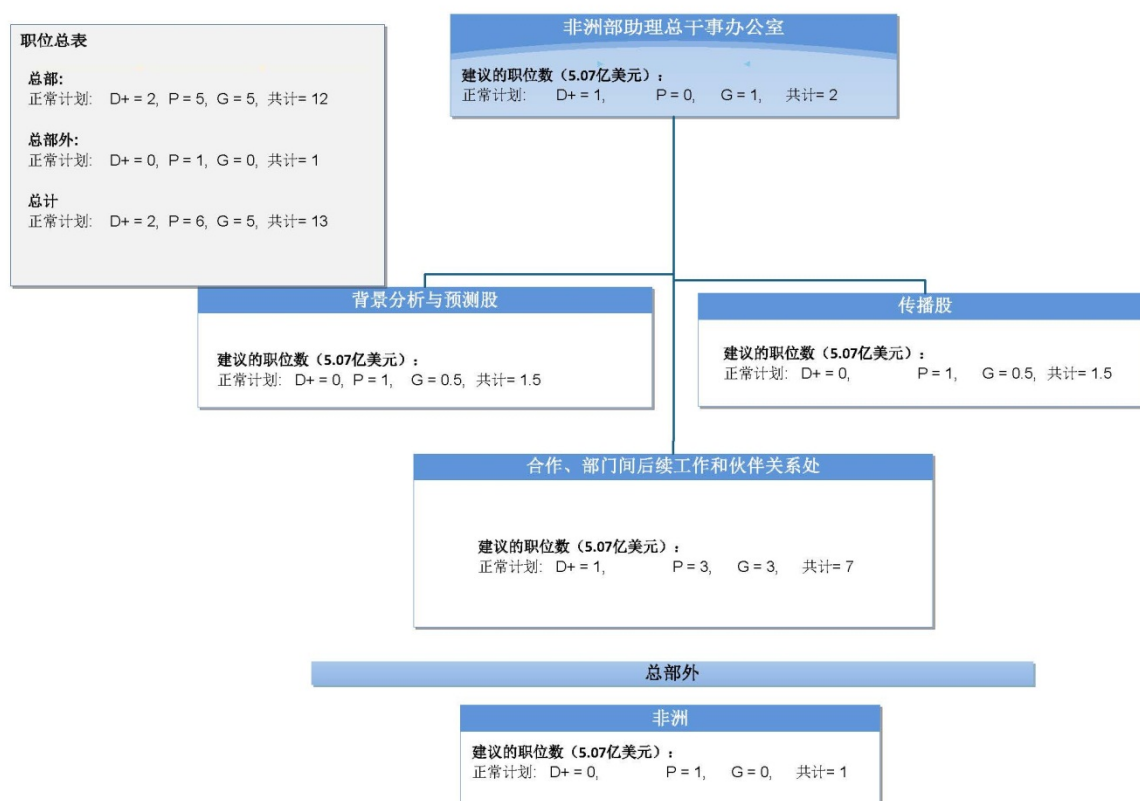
职位总表

总部:
正常计划: D+ = 2, P = 5, G = 5, 共计= 12

总部外:
正常计划: D+ = 0, P = 1, G = 0, 共计= 1

总计
正常计划: D+ = 2, P = 6, G = 5, 共计= 13

非洲部助理总干事办公室

建议的职位数（5.07亿美元）:
正常计划: D+ = 1, P = 0, G = 1, 共计= 2

背景分析与预测股

建议的职位数（5.07亿美元）:
正常计划: D+ = 0, P = 1, G = 0.5, 共计= 1.5

传播股

建议的职位数（5.07亿美元）:
正常计划: D+ = 0, P = 1, G = 0.5, 共计= 1.5

合作、部门间后续工作和伙伴关系处

建议的职位数（5.07亿美元）:
正常计划: D+ = 1, P = 3, G = 3, 共计= 7

总部外

非洲

建议的职位数（5.07亿美元）:
正常计划: D+ = 0, P = 1, G = 0, 共计= 1